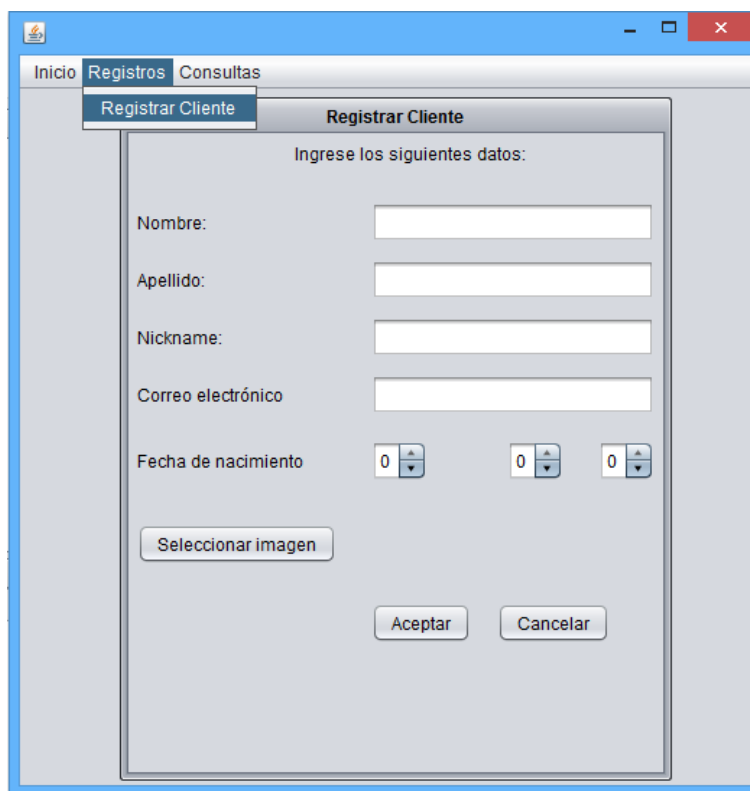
Inicio Registros Consultas

Registrar Cliente

Registrar Cliente

Ingrese los siguientes datos:

Nombre:

Apellido:

Nickname:

Correo electrónico

Fecha de nacimiento 0 0 0

Seleccionar imagen

Aceptar Cancelar